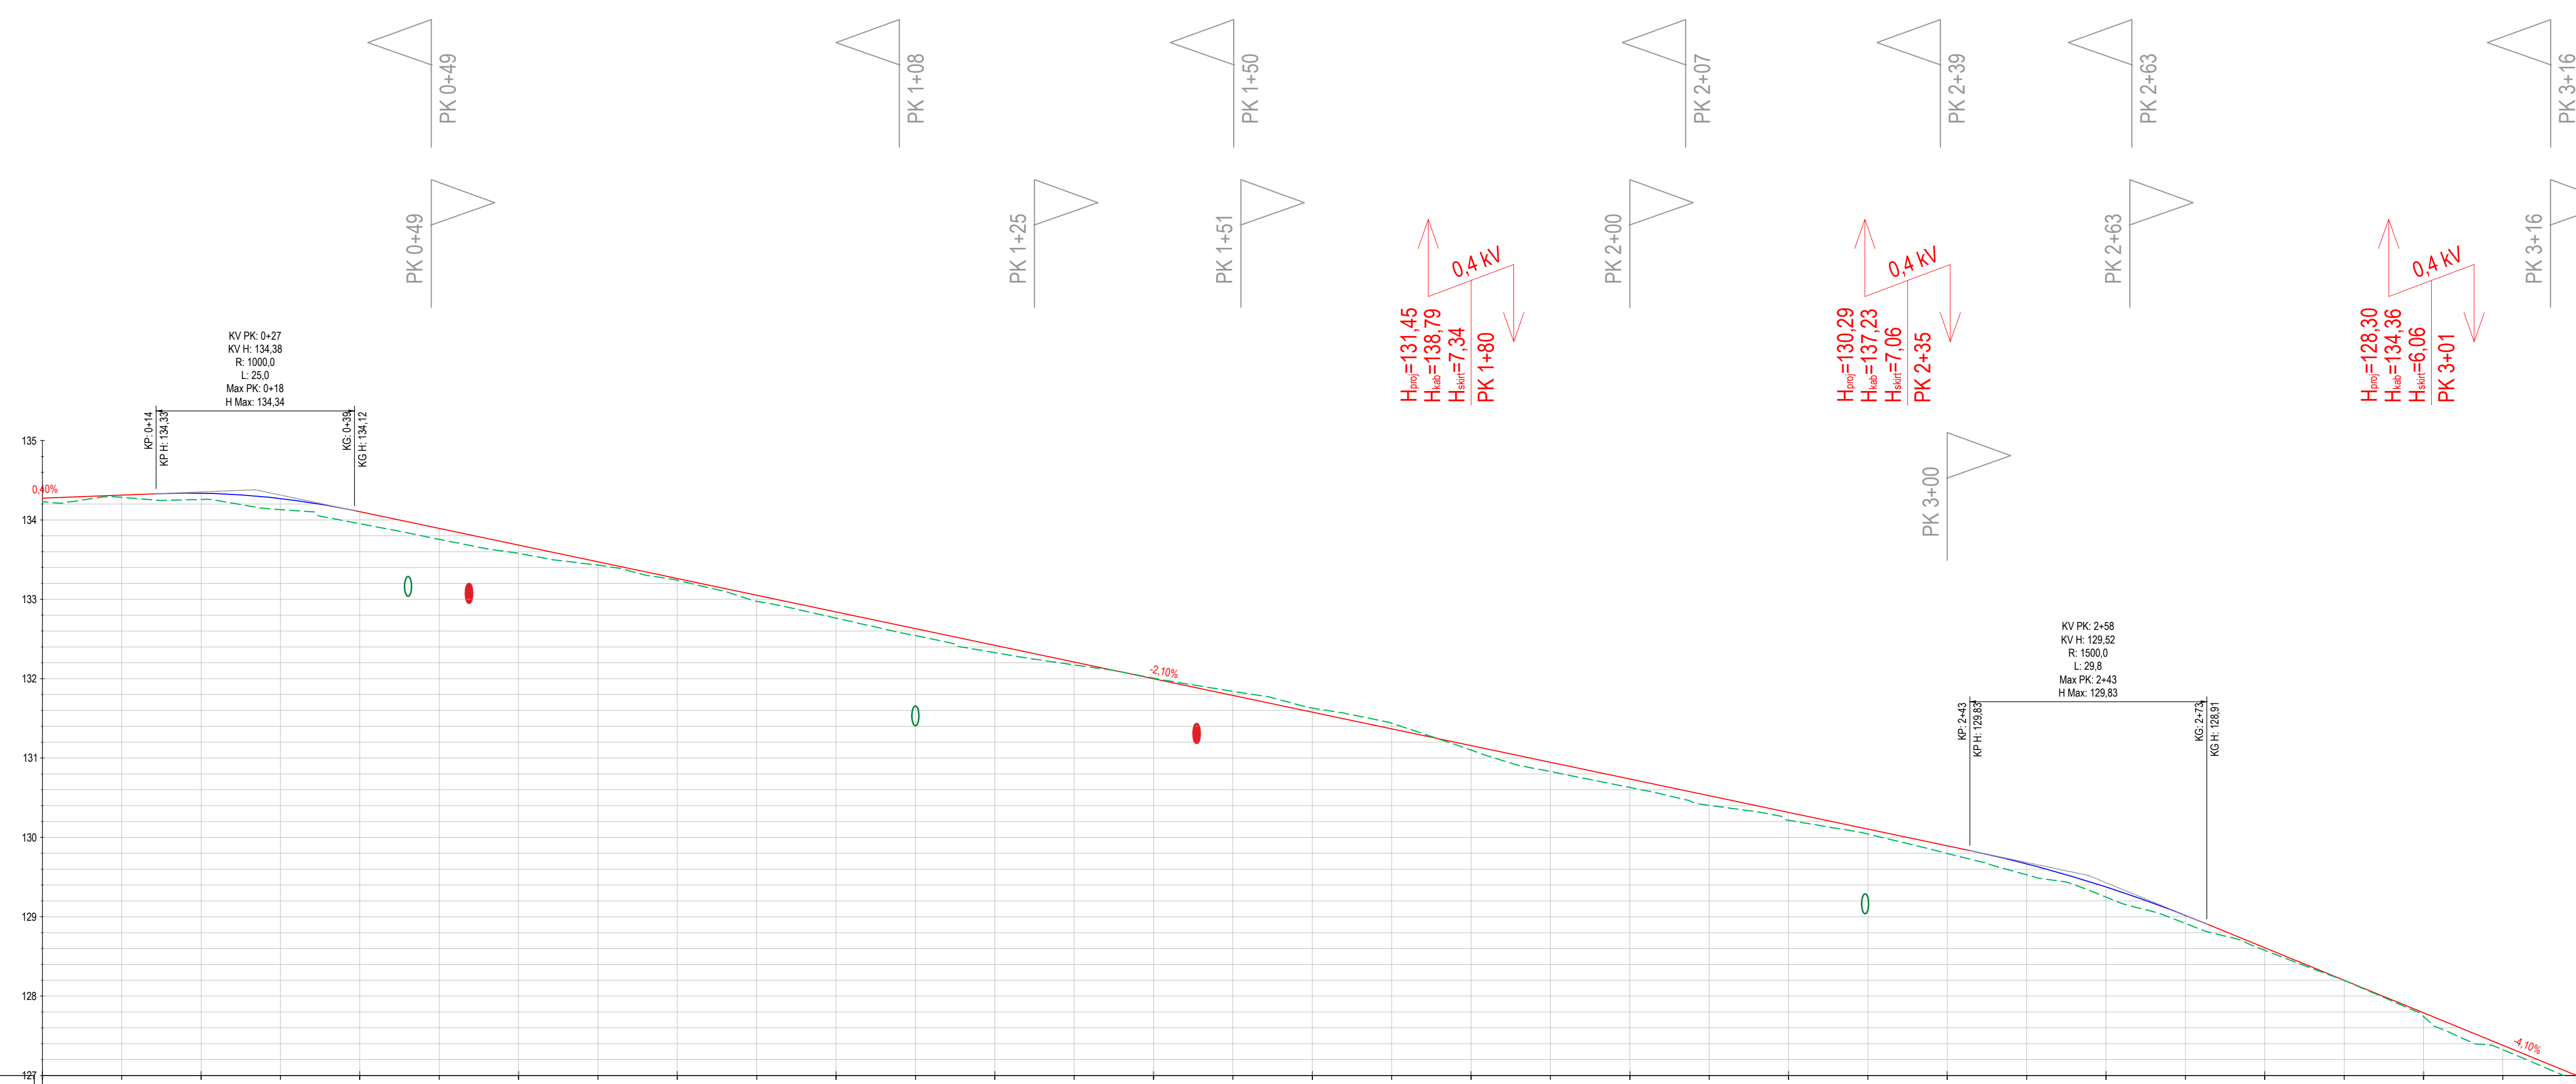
PK 0+49
PK 1+08
PK 1+50
PK 2+07
PK 2+39
PK 2+63
PK 3+16

PK 0+49
PK 1+25
PK 1+51
PK 2+00
PK 2+63
PK 3+16

0,4 kV
$H_{proj}$=131,45
$H_{kab}$=138,79
$H_{skirt}$=7,34
PK 1+80

0,4 kV
$H_{proj}$=130,29
$H_{kab}$=137,23
$H_{skirt}$=7,06
PK 2+35

0,4 kV
$H_{proj}$=128,30
$H_{kab}$=134,36
$H_{skirt}$=6,06
PK 3+01

PK 3+00

KV PK: 0+27
KV H: 134,38
R: 1000,0
L: 25,0
Max PK: 0+18
H Max: 134,34

KP: 0+14
KP H: 134,33
KG: 0+39
KG H: 134,12

135
0,40%
134
133
132
-2,10%
131
130
129
128
127

KV PK: 2+58
KV H: 129,52
R: 1500,0
L: 29,8
Max PK: 2+43
H Max: 129,83

KP: 2+43
KP H: 129,83
KG: 2+73
KG H: 128,91

-4,10%